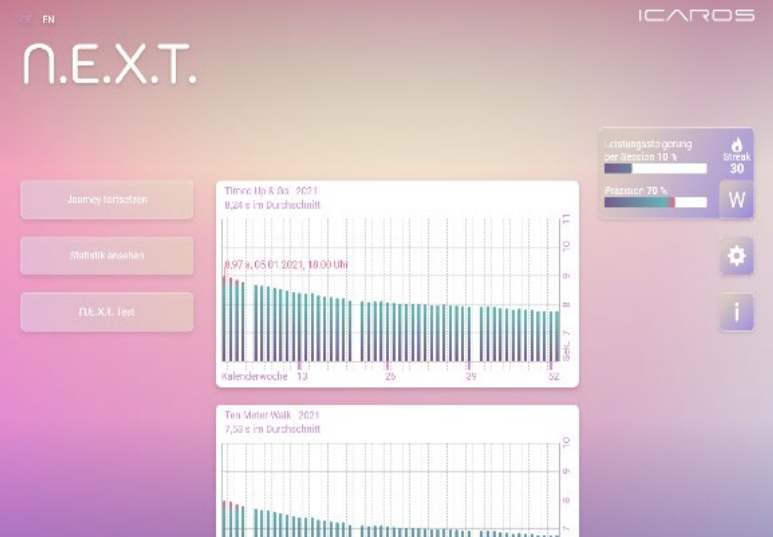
EN

ICAROS

N.E.X.T.

Journey fortsetzen

Statistik ansehen

N.E.X.T. Test

Timed Up & Go 2021
8,24 s im Durchschnitt

8,97 s, 05.01.2021, 18:00 Uhr

11
10
9
8
7
Sek.

Kalenderwoche 13 26 39 52

Ten Meter Walk 2021
7,53 s im Durchschnitt

10
9
8
7

Leistungssteigerung per Session 10 %

Streak
30

Präzision 70 %

W

i